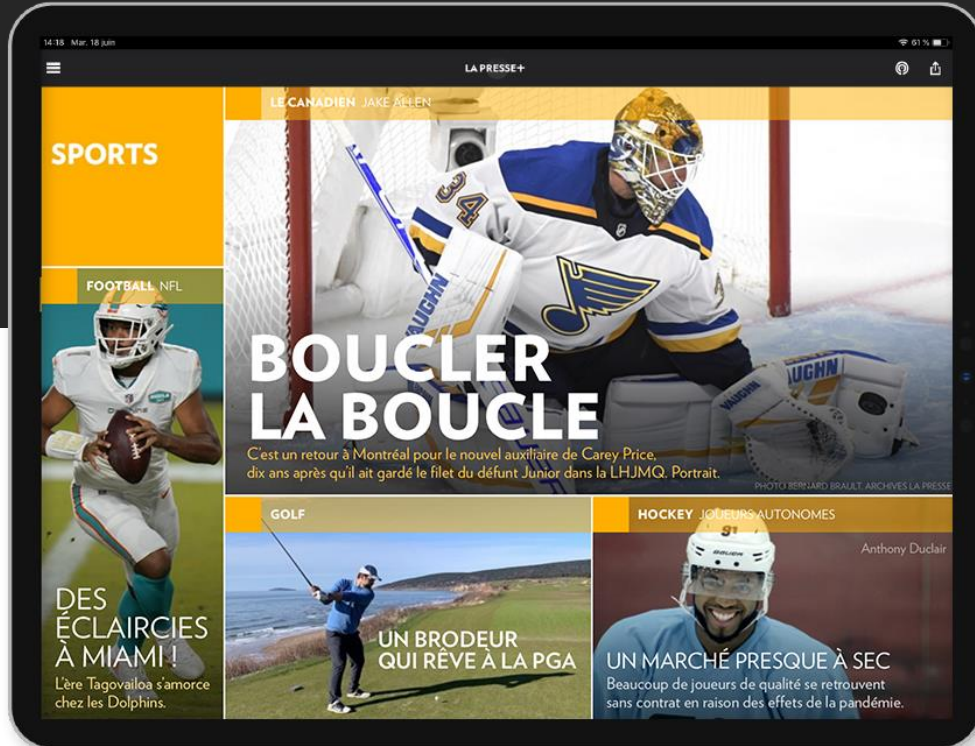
14:18 Mar. 18 juin

61 %

LA PRESSE+

SPORTS

LE CANADIEN JAKE ALLEN

34

VAUGHN

BOUCLER LA BOUCLE

C'est un retour à Montréal pour le nouvel auxiliaire de Carey Price, dix ans après qu'il ait gardé le filet du défunt Junior dans la LHJMQ. Portrait.

PHOTO BERNARD BRAULT, ARCHIVES LA PRESSE

FOOTBALL NFL

DES ÉCLAIRCIES À MIAMI !

L'ère Tagovailoa s'amorce chez les Dolphins.

GOLF

UN BRODEUR QUI RÊVE À LA PGA

HOCKEY JOUEURS AUTONOMES

Anthony Duclair

UN MARCHÉ PRESQUE À SEC

Beaucoup de joueurs de qualité se retrouvent sans contrat en raison des effets de la pandémie.